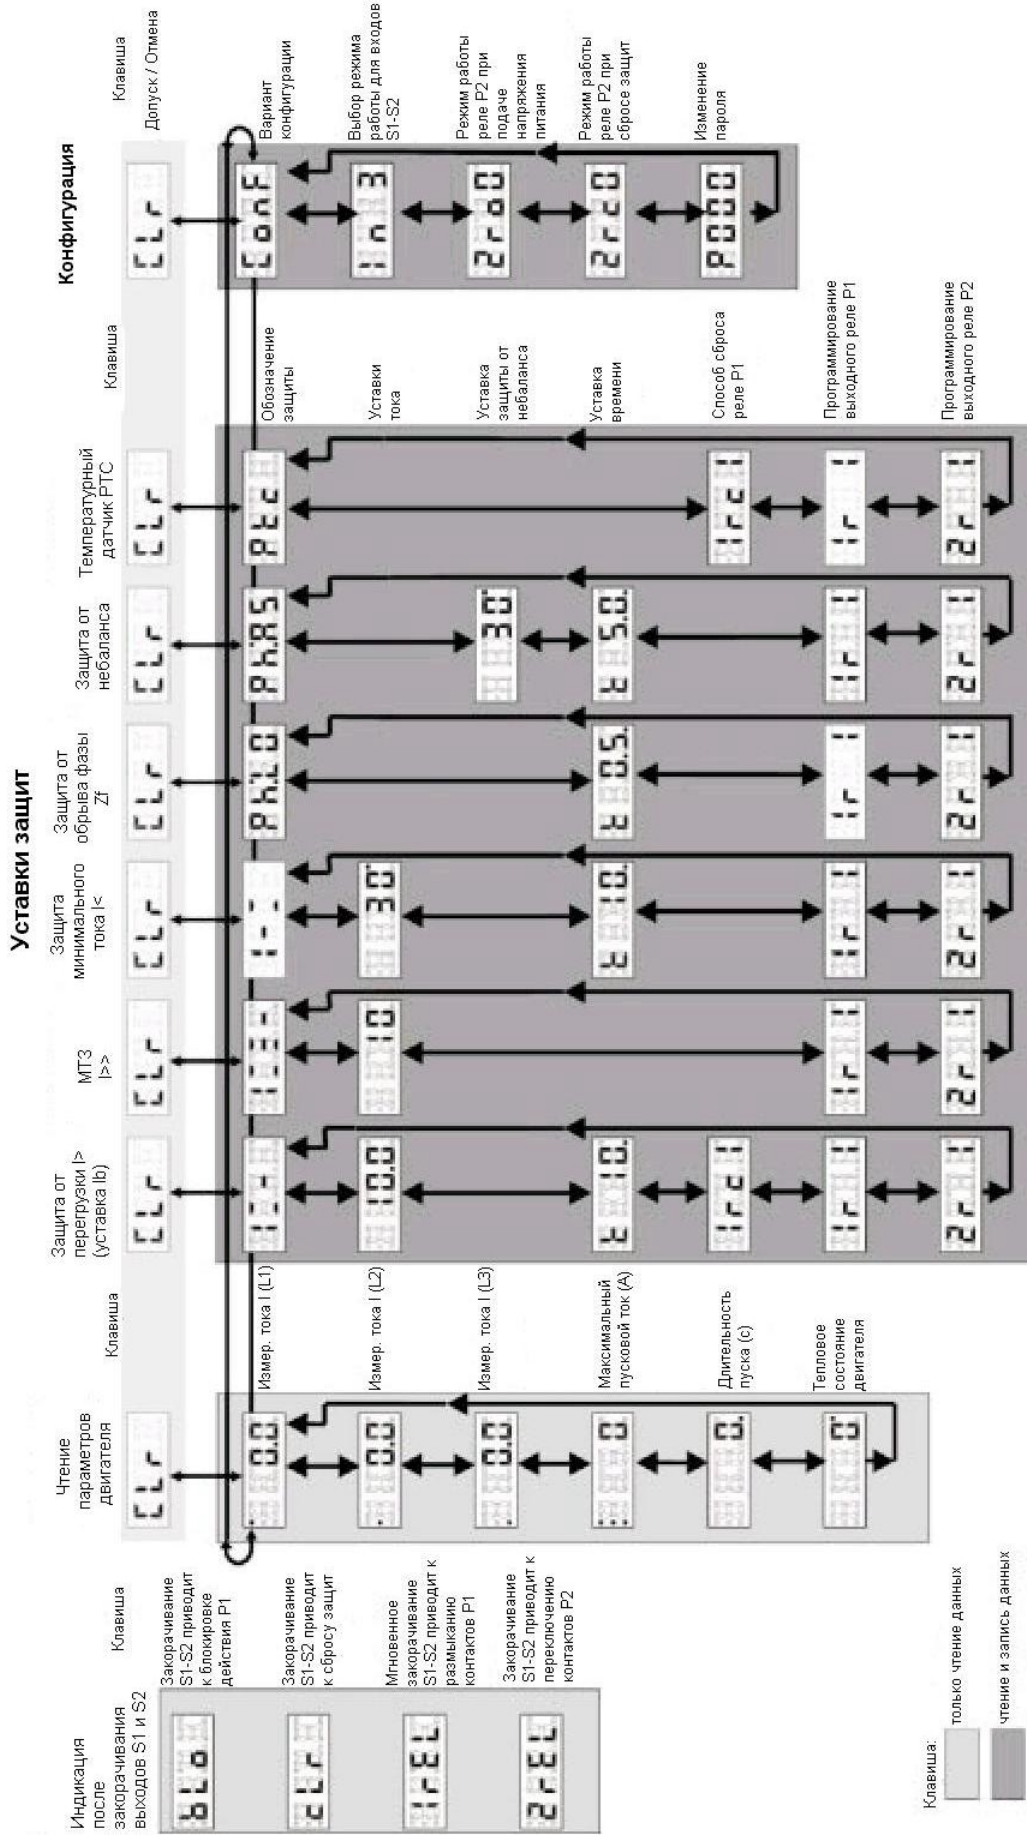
Уставки защит

Конфигурация

Индикация после закорачивания выходов S1 и S2

Клавиша

Закорачивание S1-S2 приводит к блокировке действия P1

Закорачивание S1-S2 приводит к сбросу защит

Мгновенное закорачивание S1-S2 приводит к размыканию контактов P1

Закорачивание S1-S2 приводит к переключению контактов P2

Чтение параметров двигателя

Клавиша

Измер. тока I (L1)

Измер. тока I (L2)

Измер. тока I (L3)

Максимальный пусковой ток (A)

Длительность пуска (с)

Тепловое состояние двигателя

Защита от перегрузки I> (уставка Ib)

МТЗ I>>

Защита минимального тока I<

Защита от обрыва фазы Zf

Защита от небаланса

Температурный датчик PTC

Клавиша

Обозначение защиты

Уставки тока

Уставка защиты от небаланса

Уставка времени

Способ сброса реле P1

Программирование выходного реле P1

Программирование выходного реле P2

Клавиша

Допуск / Отмена

Вариант конфигурации

Выбор режима работы для входов S1-S2

Режим работы реле P2 при подаче напряжения питания

Режим работы реле P2 при сбросе защит

Изменение пароля

Клавиша:

только чтение данных

чтение и запись данных

bLo
cLr
1rEL
2rEL
CLr
CLr
CLr
CLr
CLr
CLr
CLr
CLr
ConF
In 3
2r-0
2rc0
P000
10.0
0.5
3.0
5.0
1rc
1r
2r